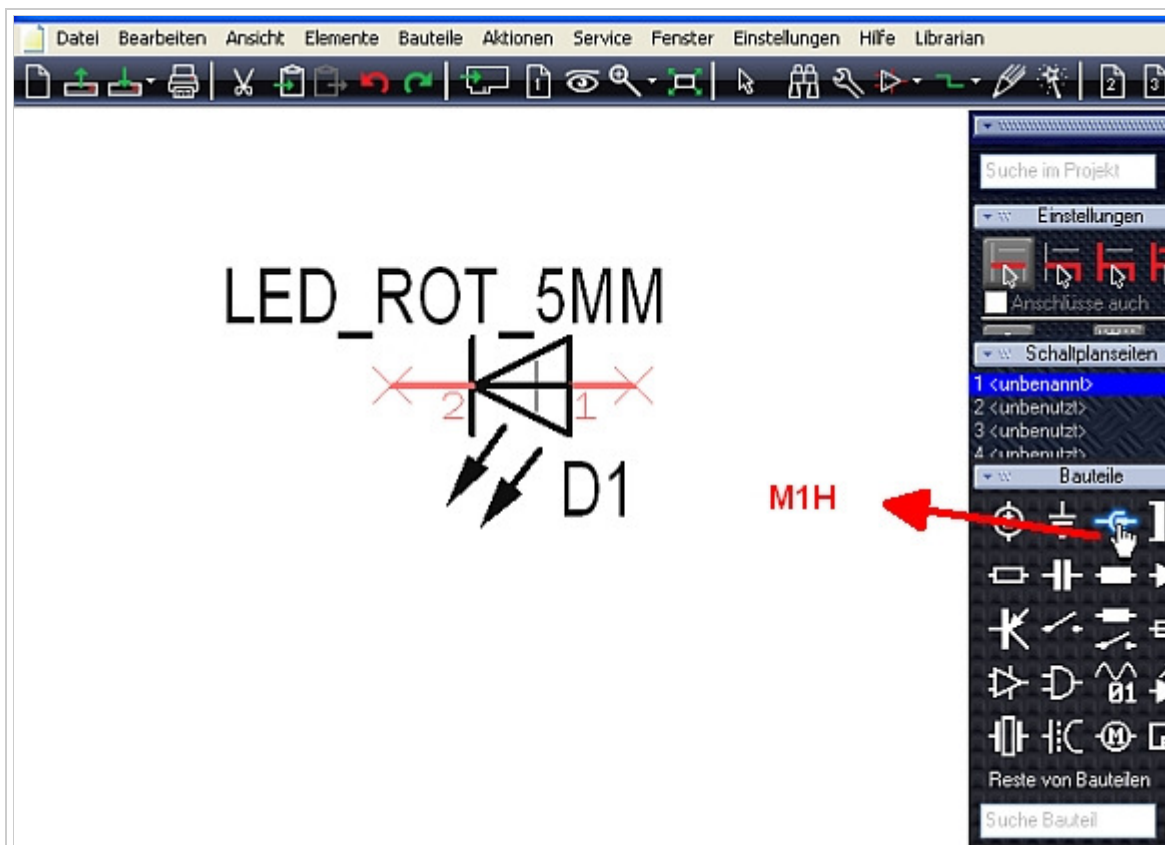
Datei Bearbeiten Ansicht Elemente Bauteile Aktionen Service Fenster Einstellungen Hilfe Librarian

Suche im Projekt

Einstellungen

Anschlüsse auch

Schaltplanseiten

1 <unbenannt>
2 <unbenutzt>
3 <unbenutzt>
4 <unbenutzt>

Bauteile

LED_ROT_5MM

2 1

D1

M1H

Reste von Bauteilen

Suche Bauteil